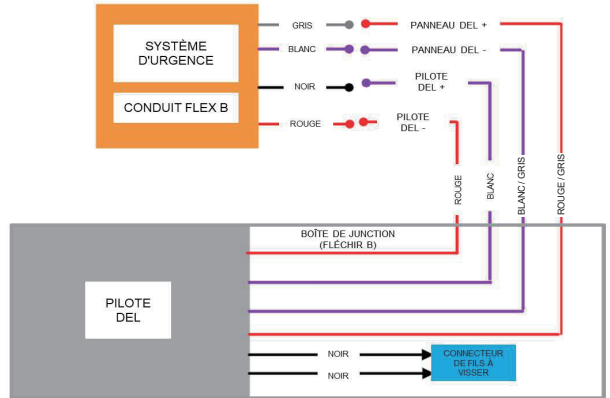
SYSTÈME D'URGENCE

CONDUIT FLEX B

GRIS

BLANC

NOIR

ROUGE

PANNEAU DEL +

PANNEAU DEL -

PILOTE DEL +

PILOTE DEL -

ROUGE

BLANC

BLANC / GRIS

ROUGE / GRIS

BOÎTE DE JUNCTION (FLÉCHIR B)

PILOTE DEL

NOIR

NOIR

CONNECTEUR DE FILS À VISSER